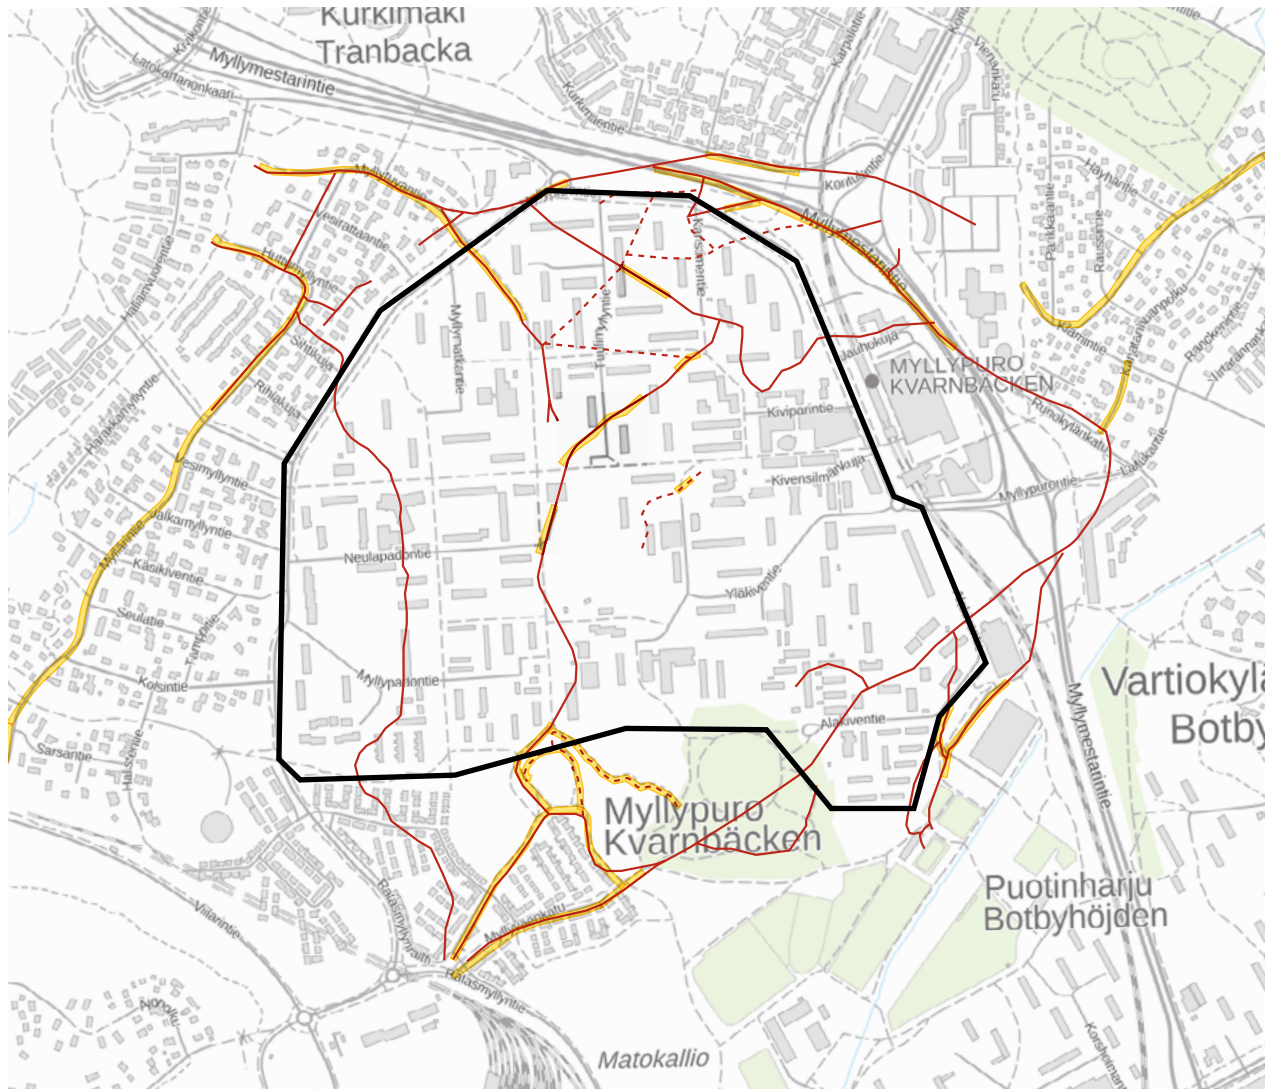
Kurkimäki
Tranbacka
Myllymestarintie
Latokartanonkaari
Kurkimäentie
Karpalotie
Vienankatu
Kontulantie
Myllymestarintie
Myllyrinne
Vesirattaantie
Huttumyllyntie
Hallainvuorentie
Siltakuja
Rihlakuja
Harakkamyllyntie
Vesimyllyntie
Jalkamyllyntie
Myllärintie
Käsikiventie
Seulatie
Tampintie
Koisintie
Halstarintie
Sarsantie
Myllymatkantie
Kortisaarentie
Tullimyllyntie
Jauhokuja
MYLLYPURO
KVARNBÄCKEN
Kiviparintie
Kivensilmänkuja
Myllypurontie
Neulapadontie
Yläkiventie
Myllyparontie
Alakiventie
Myllypuro
Kvarnbäcken
Vartiokylä
Botby
Puotinharju
Botbyhöjden
Myllymestarintie
Hayhantie
Parkkaajantie
Raussintie
Kaunitie
Kaljaasinpolku
Ranckentie
Puhokylänkatu
Lahiikantie
Raitasmyllyntie
Myllykatu
Viilarintie
Matokallio